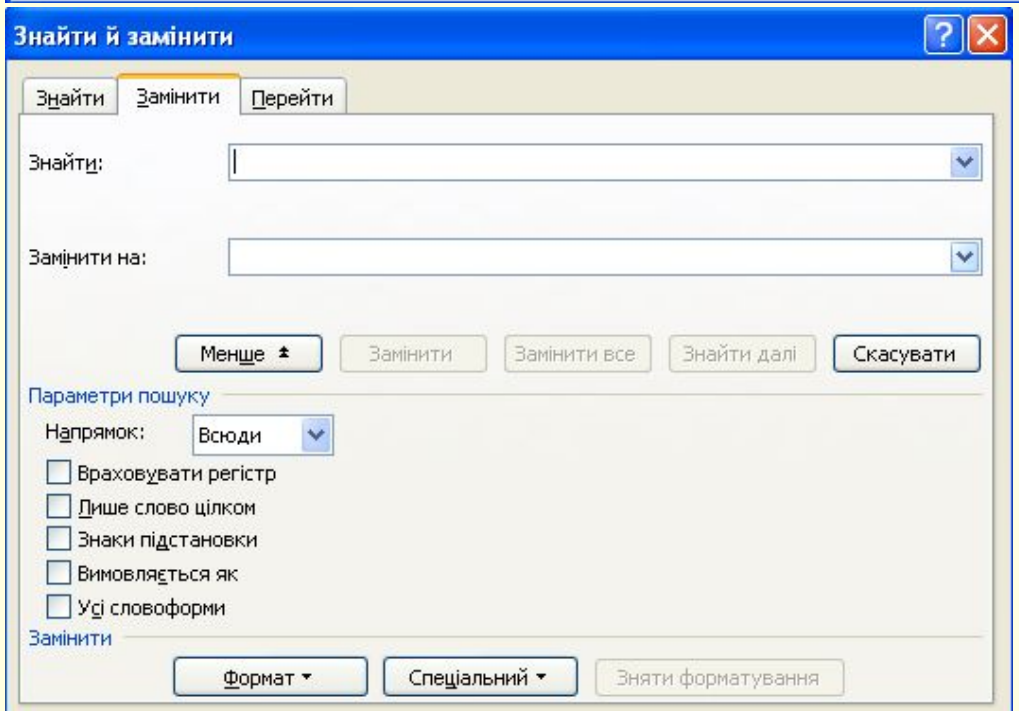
Знайти й замінити

Знайти | Замінити | Перейти

Знайти:

Замінити на:

Менше | Замінити | Замінити все | Знайти далі | Скасувати

Параметри пошуку

Напрямок: Всюди

Враховувати регістр

Лише слово цілком

Знаки підстановки

Вимовляється як

Усі словоформи

Замінити

Формат | Спеціальний | Зняти форматування